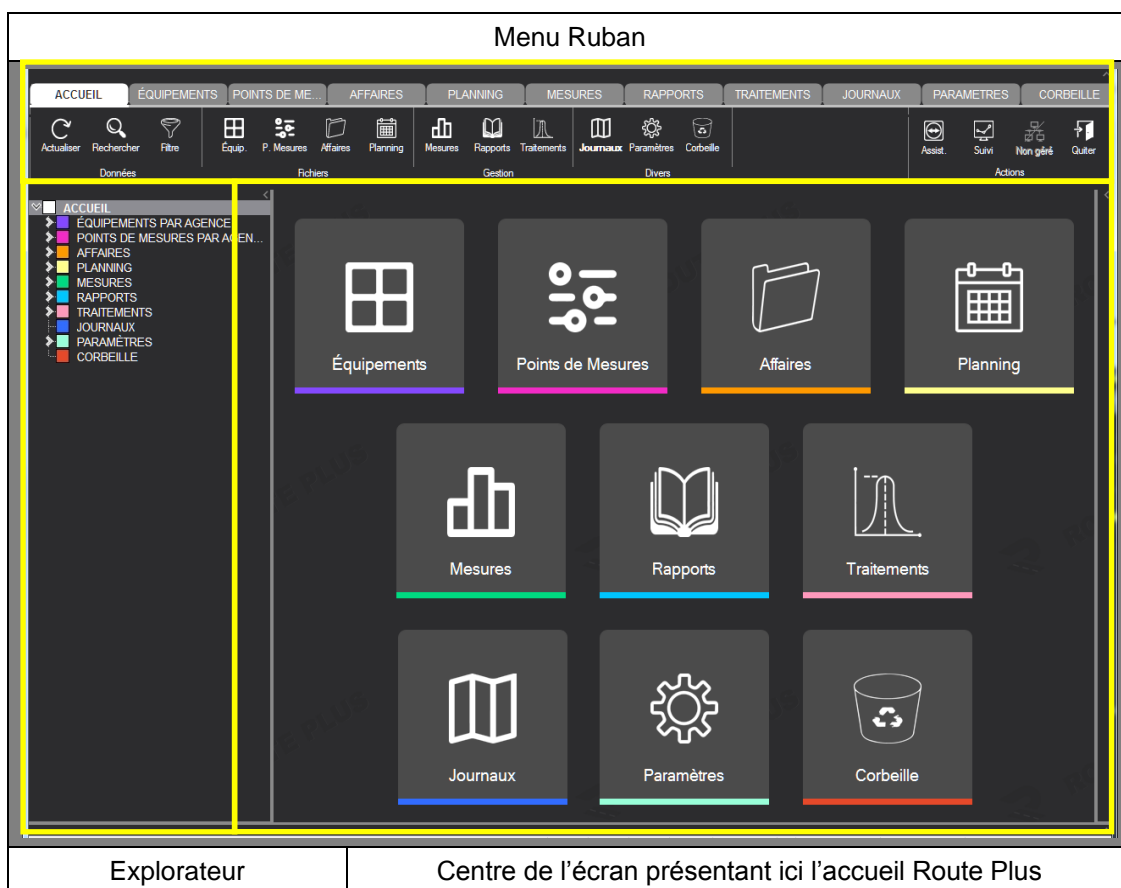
Menu Ruban

ACCUEIL ÉQUIPEMENTS POINTS DE ME... AFFAIRES PLANNING MESURES RAPPORTS TRAITEMENTS JOURNAUX PARAMETRES CORBEILLE

Actualiser Rechercher Filtre
Données

Équip. P. Mesures Affaires Planning
Fichiers

Mesures Rapports Traitements
Gestion

Journaux Paramètres Corbeille
Divers

Assist. Suivi Non géré Quiter
Actions

ACCUEIL
ÉQUIPEMENTS PAR AGENCE
POINTS DE MESURES PAR AGEN...
AFFAIRES
PLANNING
MESURES
RAPPORTS
TRAITEMENTS
JOURNAUX
PARAMÈTRES
CORBEILLE

Équipements
Points de Mesures
Affaires
Planning
Mesures
Rapports
Traitements
Journaux
Paramètres
Corbeille

| Explorateur | Centre de l'écran présentant ici l'accueil Route Plus |
|---|---|